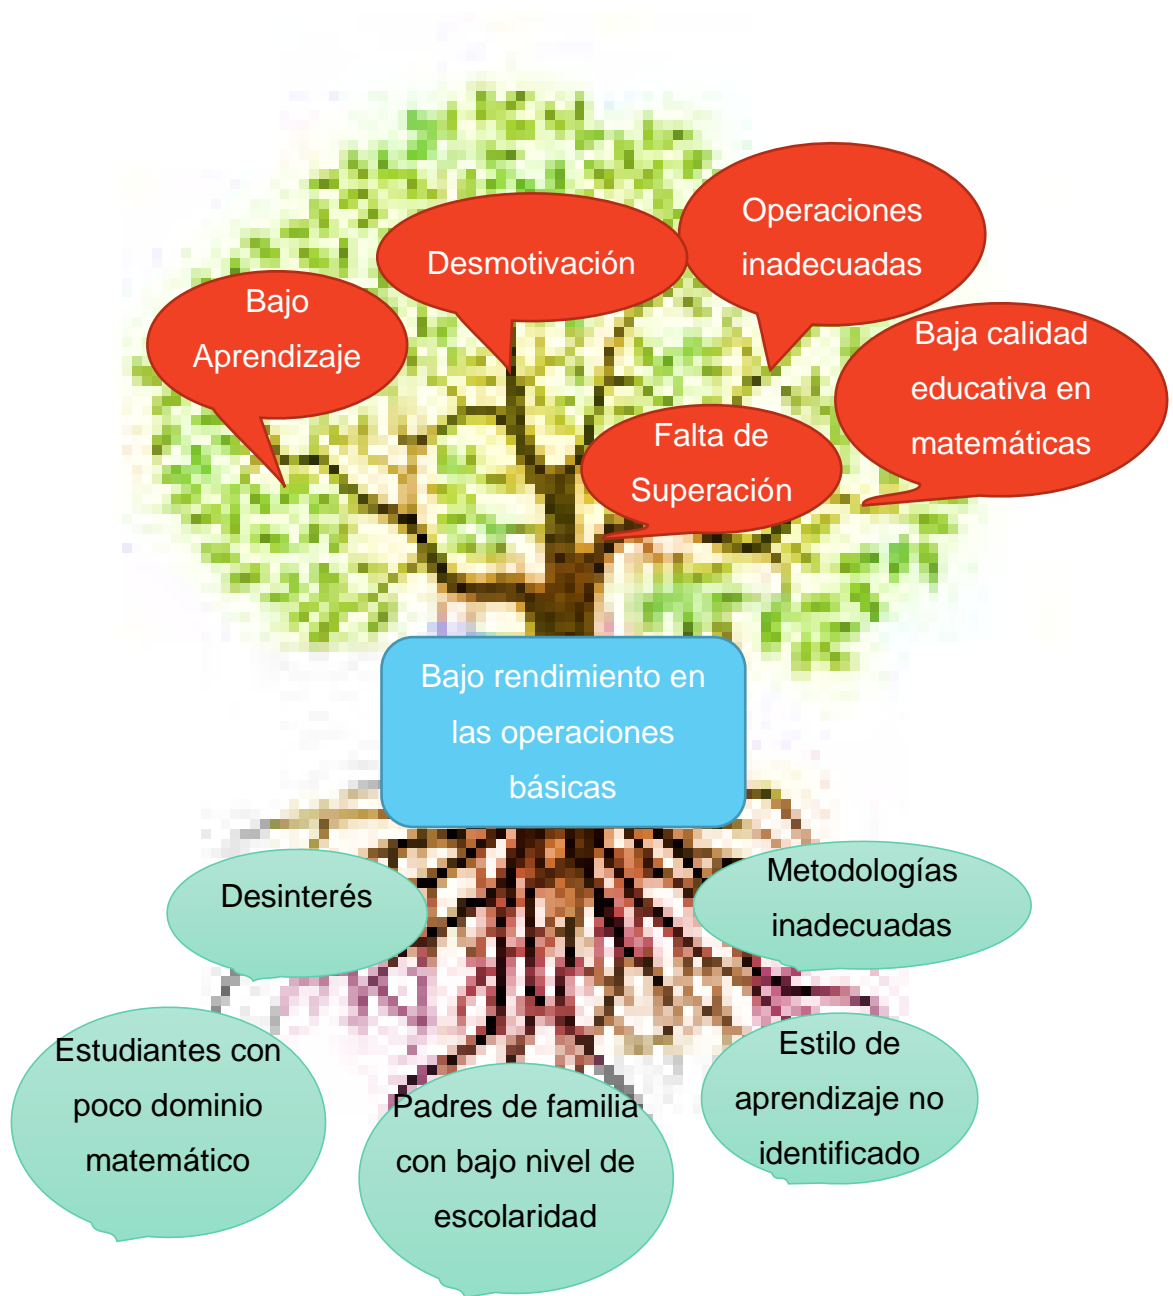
Operaciones inadecuadas

Desmotivación

Bajo Aprendizaje

Baja calidad educativa en matemáticas

Falta de Superación

Bajo rendimiento en las operaciones básicas

Desinterés

Metodologías inadecuadas

Estudiantes con poco dominio matemático

Estilo de aprendizaje no identificado

Padres de familia con bajo nivel de escolaridad